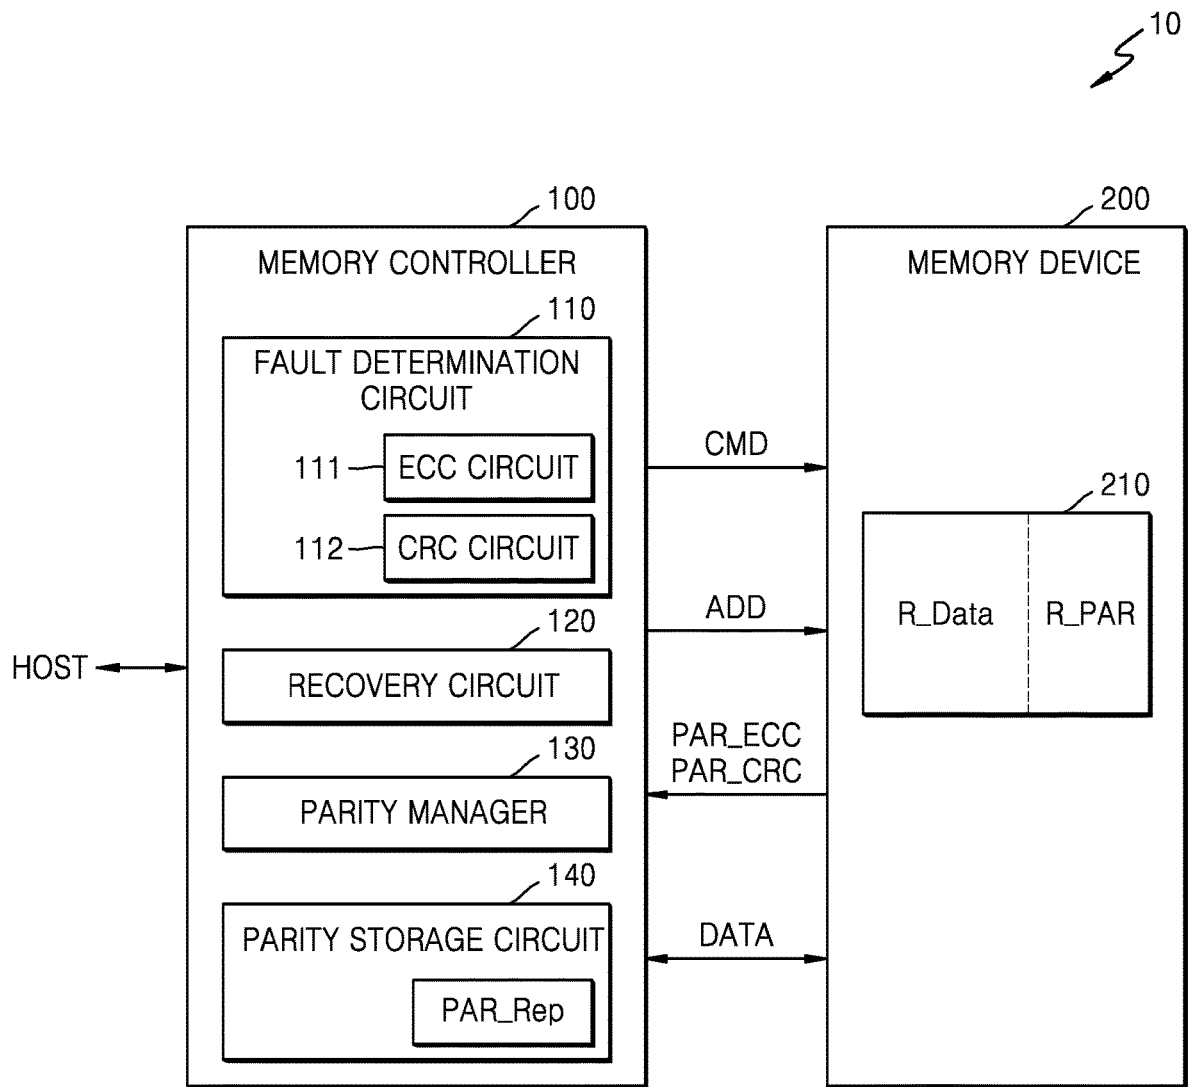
10

100

MEMORY CONTROLLER

110

FAULT DETERMINATION CIRCUIT

111

ECC CIRCUIT

112

CRC CIRCUIT

120

RECOVERY CIRCUIT

130

PARITY MANAGER

140

PARITY STORAGE CIRCUIT

PAR_Rep

HOST

CMD

ADD

PAR_ECC
PAR_CRC

DATA

200

MEMORY DEVICE

210

R_Data

R_PAR